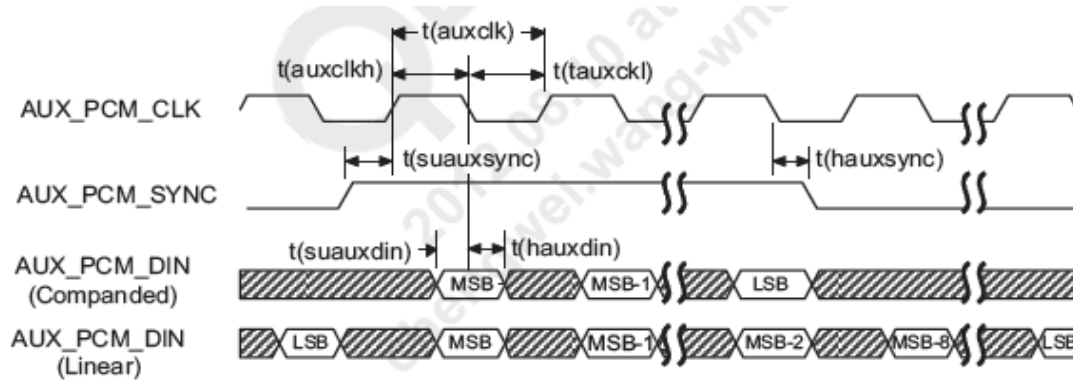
t(auxclk)

t(auxclkh)

t(tauxckl)

AUX_PCM_CLK

t(suauxsync)

t(hauxsync)

AUX_PCM_SYNC

t(suauxdin)

t(hauxdin)

AUX_PCM_DIN
(Companded)

MSB

MSB-1

LSB

AUX_PCM_DIN
(Linear)

LSB

MSB

MSB-1

MSB-2

MSB-8

LSB

2012.06.20 at
wei.wang-wnc